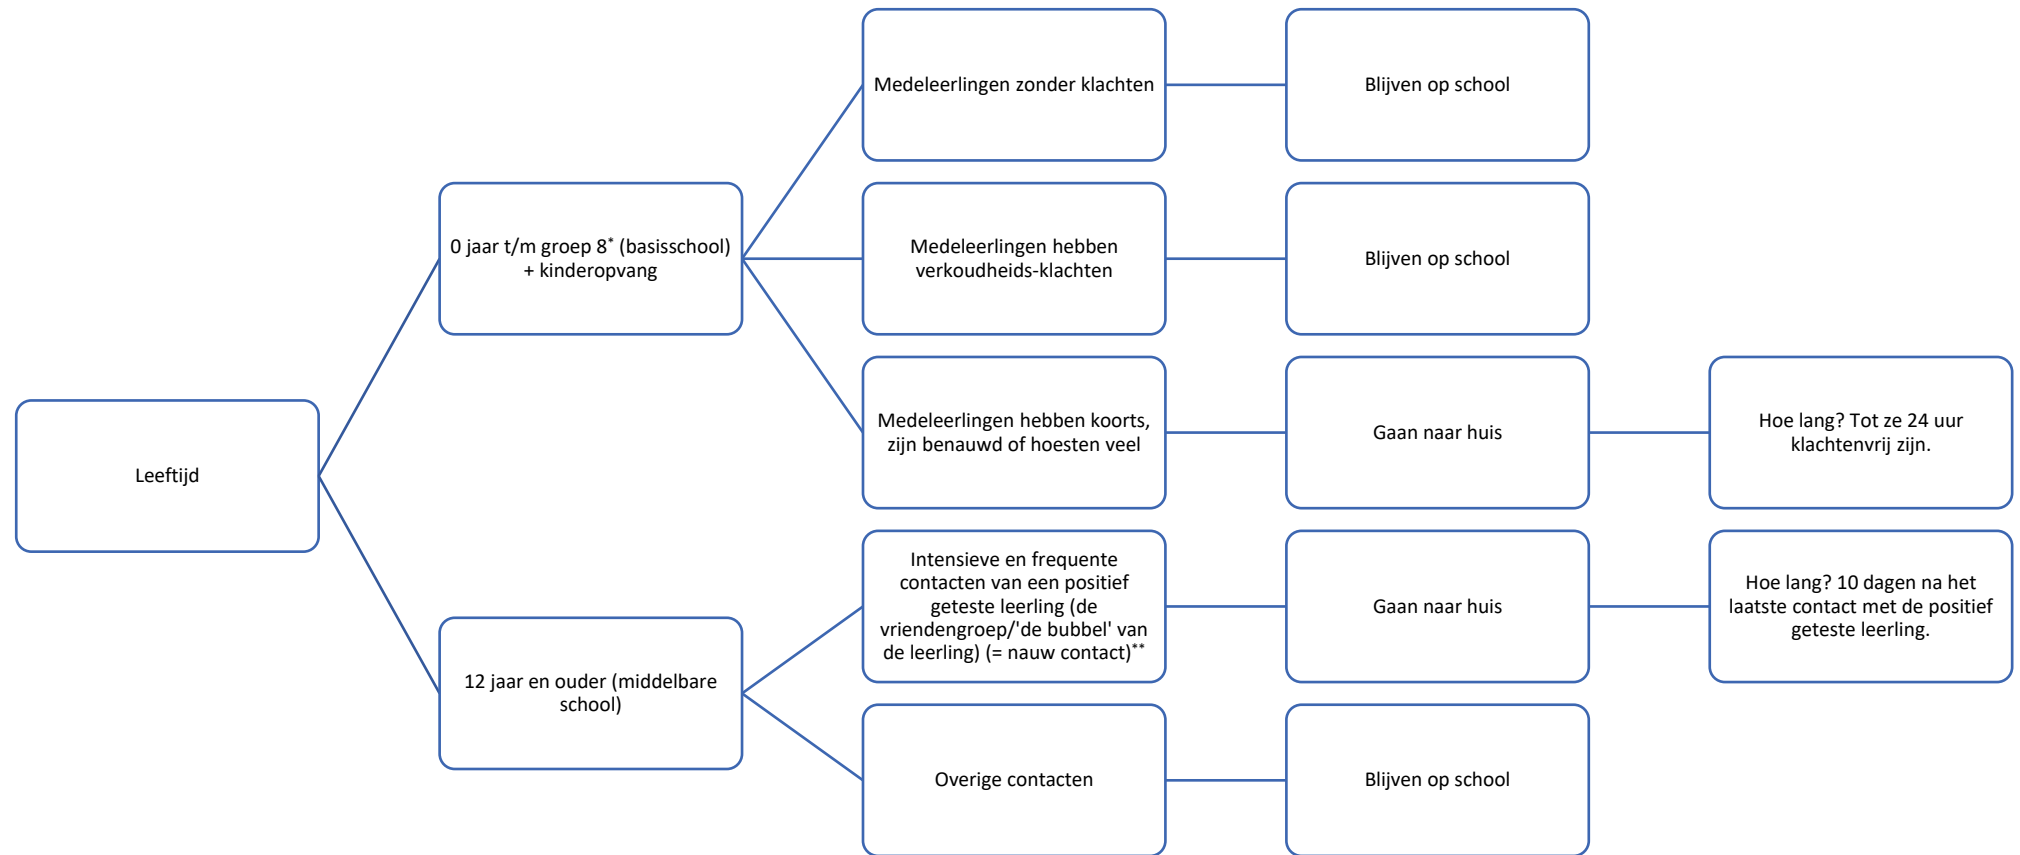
Leeftijd

0 jaar t/m groep 8$^{*}$ (basisschool) + kinderopvang

Medeleerlingen zonder klachten

Blijven op school

Medeleerlingen hebben verkoudheids-klachten

Blijven op school

Medeleerlingen hebben koorts, zijn benauwd of hoesten veel

Gaan naar huis

Hoe lang? Tot ze 24 uur klachtenvrij zijn.

12 jaar en ouder (middelbare school)

Intensieve en frequente contacten van een positief geteste leerling (de vriendengroep/'de bubbel' van de leerling) (= nauw contact)$^{**}$

Gaan naar huis

Hoe lang? 10 dagen na het laatste contact met de positief geteste leerling.

Overige contacten

Blijven op school